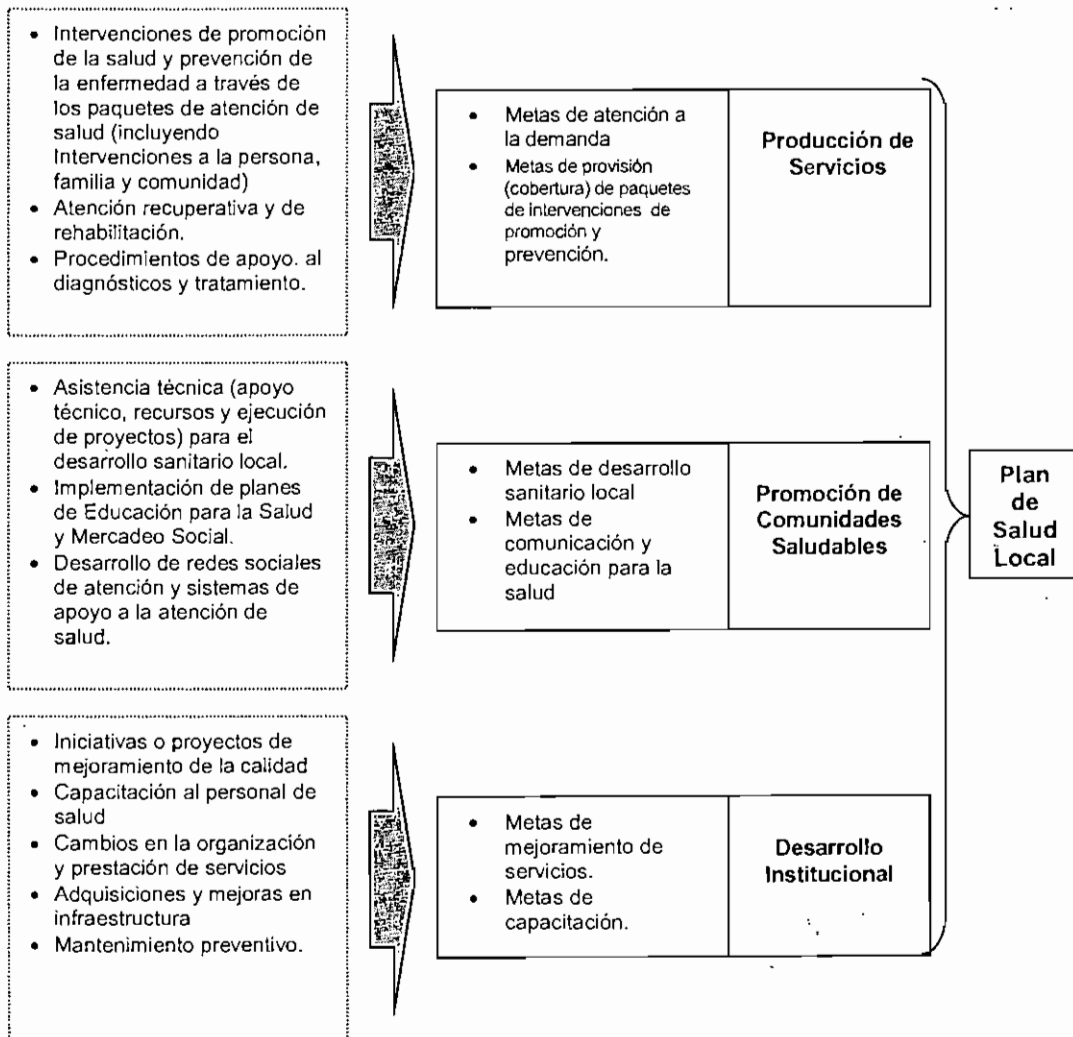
- Intervenciones de promoción de la salud y prevención de la enfermedad a través de los paquetes de atención de salud (incluyendo Intervenciones a la persona, familia y comunidad)
- Atención recuperativa y de rehabilitación.
- Procedimientos de apoyo. al diagnósticos y tratamiento.

- Metas de atención a la demanda
- Metas de provisión (cobertura) de paquetes de intervenciones de promoción y prevención.

Producción de Servicios

- Asistencia técnica (apoyo técnico, recursos y ejecución de proyectos) para el desarrollo sanitario local.
- Implementación de planes de Educación para la Salud y Mercadeo Social.
- Desarrollo de redes sociales de atención y sistemas de apoyo a la atención de salud.

- Metas de desarrollo sanitario local
- Metas de comunicación y educación para la salud

Promoción de Comunidades Saludables

Plan de Salud Local

- Iniciativas o proyectos de mejoramiento de la calidad
- Capacitación al personal de salud
- Cambios en la organización y prestación de servicios
- Adquisiciones y mejoras en infraestructura
- Mantenimiento preventivo.

- Metas de mejoramiento de servicios.
- Metas de capacitación.

Desarrollo Institucional